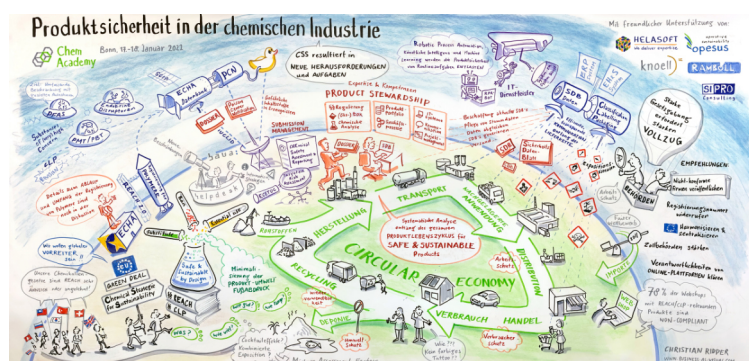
Produktsicherheit in der chemischen Industrie

Chem Academy

Bonn, 17.-18. Januar 2023

CSS resultiert in NEUE HERAUSFORDERUNGEN und AUFGABEN

Mit freundlicher Unterstützung von:

HELASOFT we deliver expertise

opesus

knoell

RAMBOLL

SIPRO Consulting

Robotic Process Automation, Künstliche Intelligenz und Machine Learning werden den Produktsicherheits-Routinealltag ERSETZEN

IT-Dienstleister

ECHA

PCN

SDS

SDB

Cloudbasierte Lösungen

PRODUCT STEWARDSHIP

Expertise & Kompetenzen

Regulierung

Produkt

Chemische Analyse

IT

SUBMISSION MANAGEMENT

Starke Gesetzgebung erfordert starken VOLLZUG

EMPFEHLUNGEN:

Nicht-konforme Firmen veröffentlichen

Registrierungsnummer widerrufen

Harmonisierung & Kontrollsystem

Zollbehörden stärken

Verantwortlichkeiten von ONLINE-PLATTFORMEN klären

70% der Webshops mit REACH/CLP relevanten Produkten sind NON-COMPLIANT

REACH

CLP

REACH 2.0

Wir wollen globaler VORREITER sein

GREEN DEAL

Chemicals Strategy for Sustainability

Safe & Sustainable by Design

Minimalsierung der PRODUKT-UMWELT-AUSWIRKUNG

Rohstoffe

HERSTELLUNG

TRANSPORT

ANWENDUNG

DISTRIBUTION

HANDEL

VERBRAUCH

DEPONIE

RECYCLING

CIRCULAR ECONOMY

Systematische Analyse entlang des gesamten PRODUKTLEBENSZYKLUS für SAFE & SUSTAINABLE Products

Arbeitsschutz

Verbraucherschutz

Sicherheitsdatenblatt

Kontrollen

Arbeitsschutz

Zollbehörden

Produktsicherheit

Exposition

Wie??? Wie fertiges Teil?

CHRISTIAN RIPPER